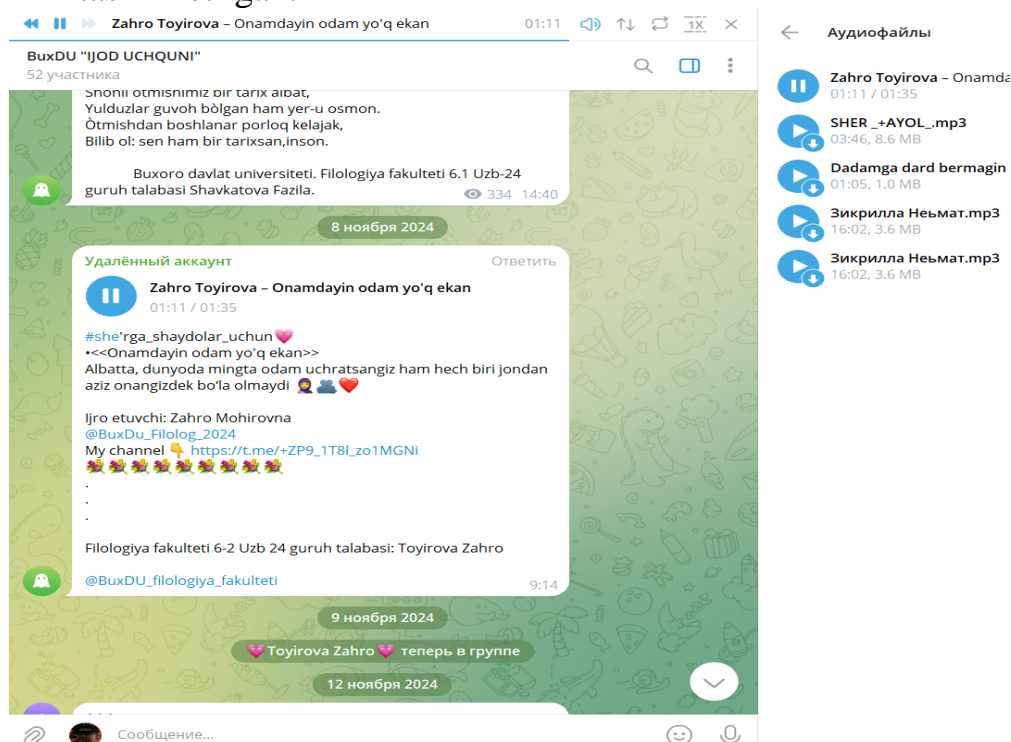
Zahro Toyirova – Onamdayin odam yo'q ekan 01:11 1X

BuxDU "IJOD UCHQUNI"
52 участника

Shonli otmishimiz bir tarix albat,
Yulduzlar guvoh bòlgan ham yer-u osmon.
Òtmishdan boshlanar porloq kelajak,
Bilib ol: sen ham bir tarixsan,inson.

Buxoro davlat universiteti. Filologiya fakulteti 6.1 Uzb-24 guruh talabasi Shavkatova Fazila.
334 14:40

8 ноября 2024

Удалённый аккаунт Ответить
Zahro Toyirova – Onamdayin odam yo'q ekan
01:11 / 01:35
#she'rga_shaydolar_uchun💗
•<<Onamdayin odam yo'q ekan>>
Albatta, dunyoda mingta odam uchratsangiz ham hech biri jondan aziz onangizdek bo'la olmaydi 🧕🫂❤️

Ijro etuvchi: Zahro Mohirovna
@BuxDu_Filolog_2024
My channel 👇 https://t.me/+ZP9_1T8l_zo1MGNi
💐💐💐💐💐💐💐💐
.
.
.
Filologiya fakulteti 6-2 Uzb 24 guruh talabasi: Toyirova Zahro

@BuxDU_filologiya_fakulteti
9:14

9 ноября 2024

💗Toyirova Zahro💗 теперь в группе

12 ноября 2024

Сообщение...

Аудиофайлы
Zahro Toyirova – Onamda
01:11 / 01:35
SHER _+AYOL_.mp3
03:46, 8.6 MB
Dadamga dard bermagin
01:05, 1.0 MB
Зикрилла Неьмат.mp3
16:02, 3.6 MB
Зикрилла Неьмат.mp3
16:02, 3.6 MB